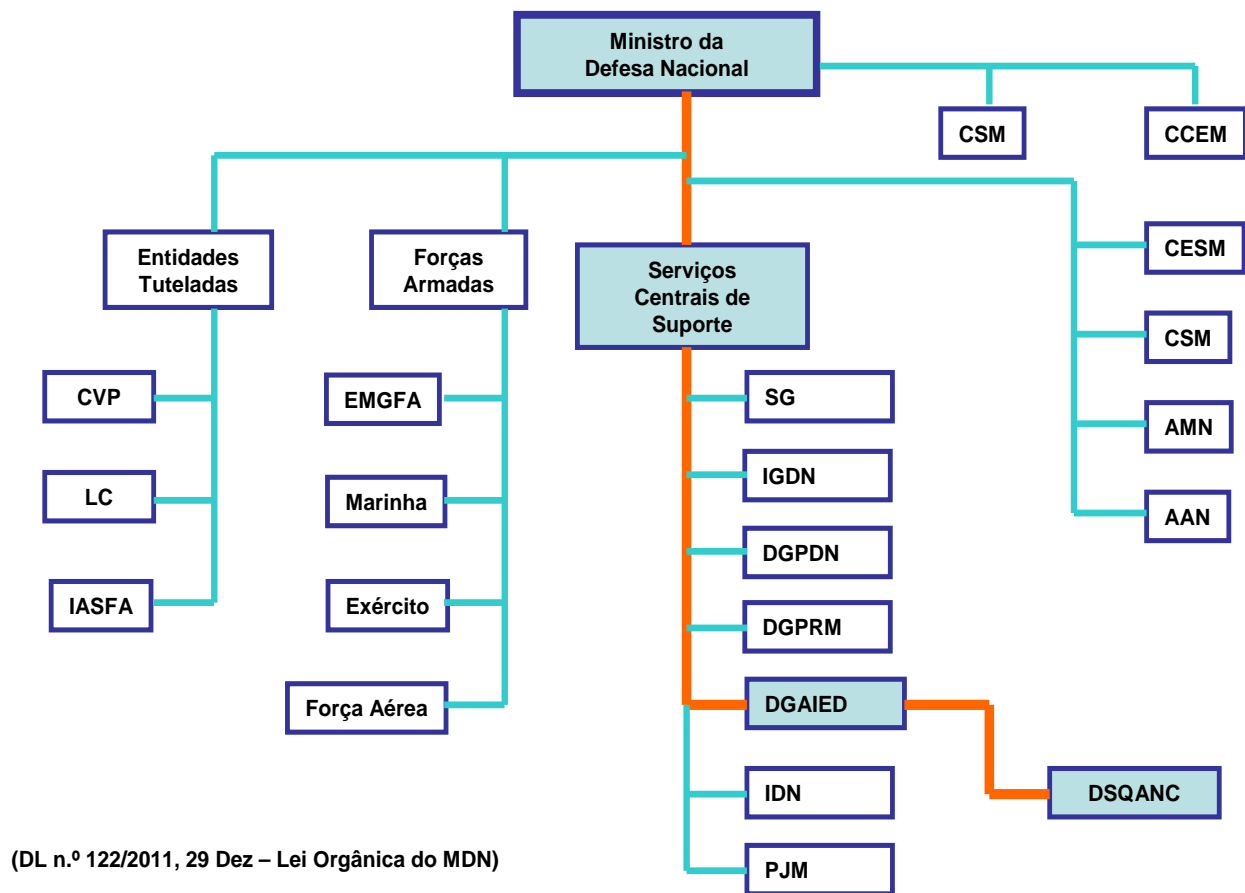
Ministro da Defesa Nacional

CSM

CCEM

Entidades Tuteladas

Forças Armadas

Serviços Centrais de Suporte

CESM

CSM

AMN

AAN

CVP

LC

IASFA

EMGFA

Marinha

Exército

Força Aérea

SG

IGDN

DGPDN

DGPRM

DGAIED

DSQANC

IDN

PJM

(DL n.º 122/2011, 29 Dez – Lei Orgânica do MDN)